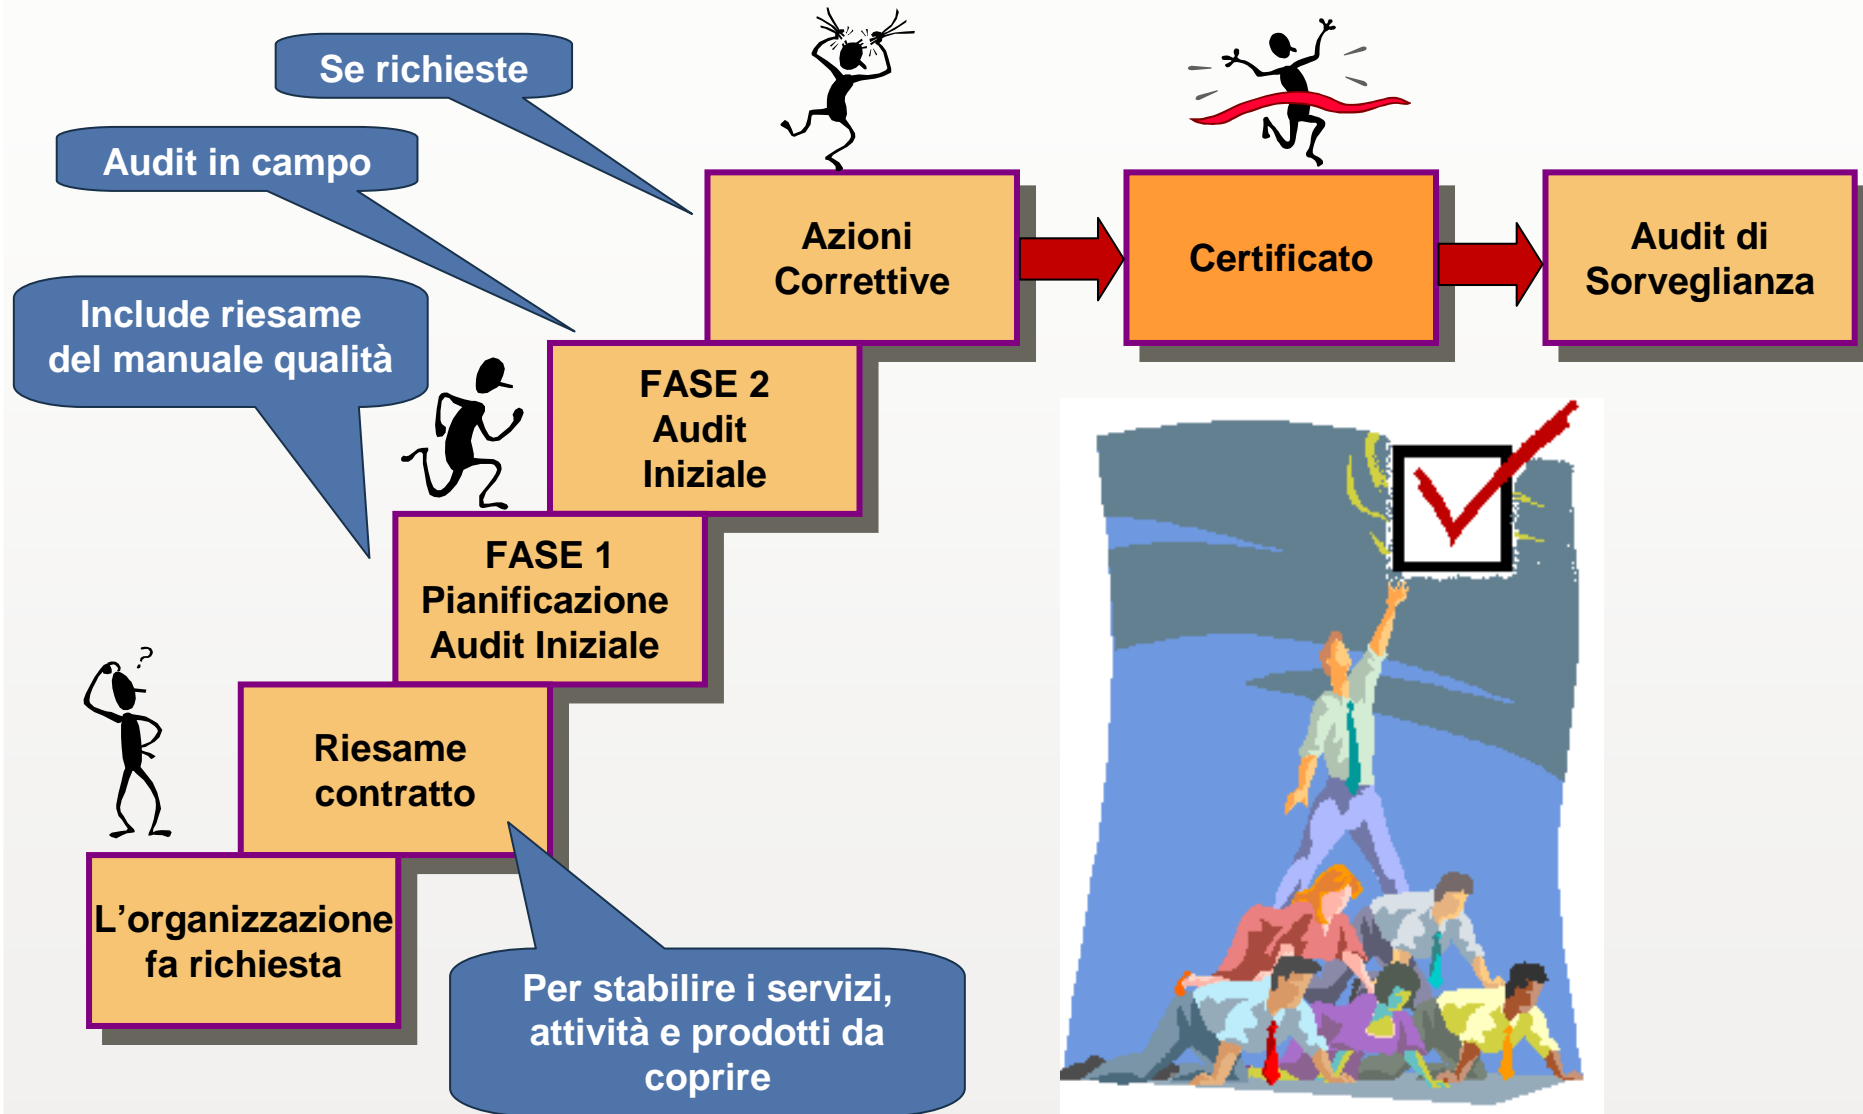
Se richieste

Audit in campo

Include riesame del manuale qualità

Azioni Correttive

Certificato

Audit di Sorveglianza

FASE 2 Audit Iniziale

FASE 1 Pianificazione Audit Iniziale

Riesame contratto

L’organizzazione fa richiesta

Per stabilire i servizi, attività e prodotti da coprire